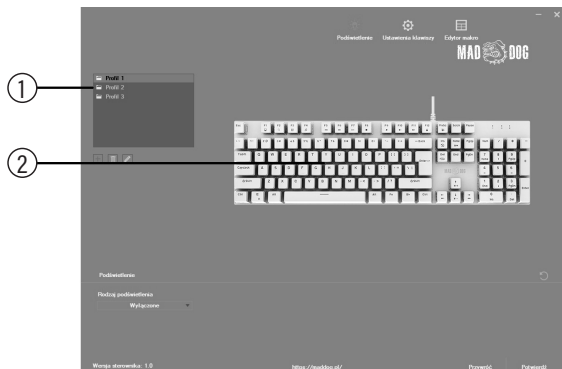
Podświetlenie

Ustawienia klawiszy

Edytor makro

MAD DOG

①

Profil 1
Profil 2
Profil 3

②

Podświetlenie

Rodzaj podświetlenia

Wyłączone

Wersja sterownika: 1.0

https://maddog.pl/

Przywróć

Potwierdź